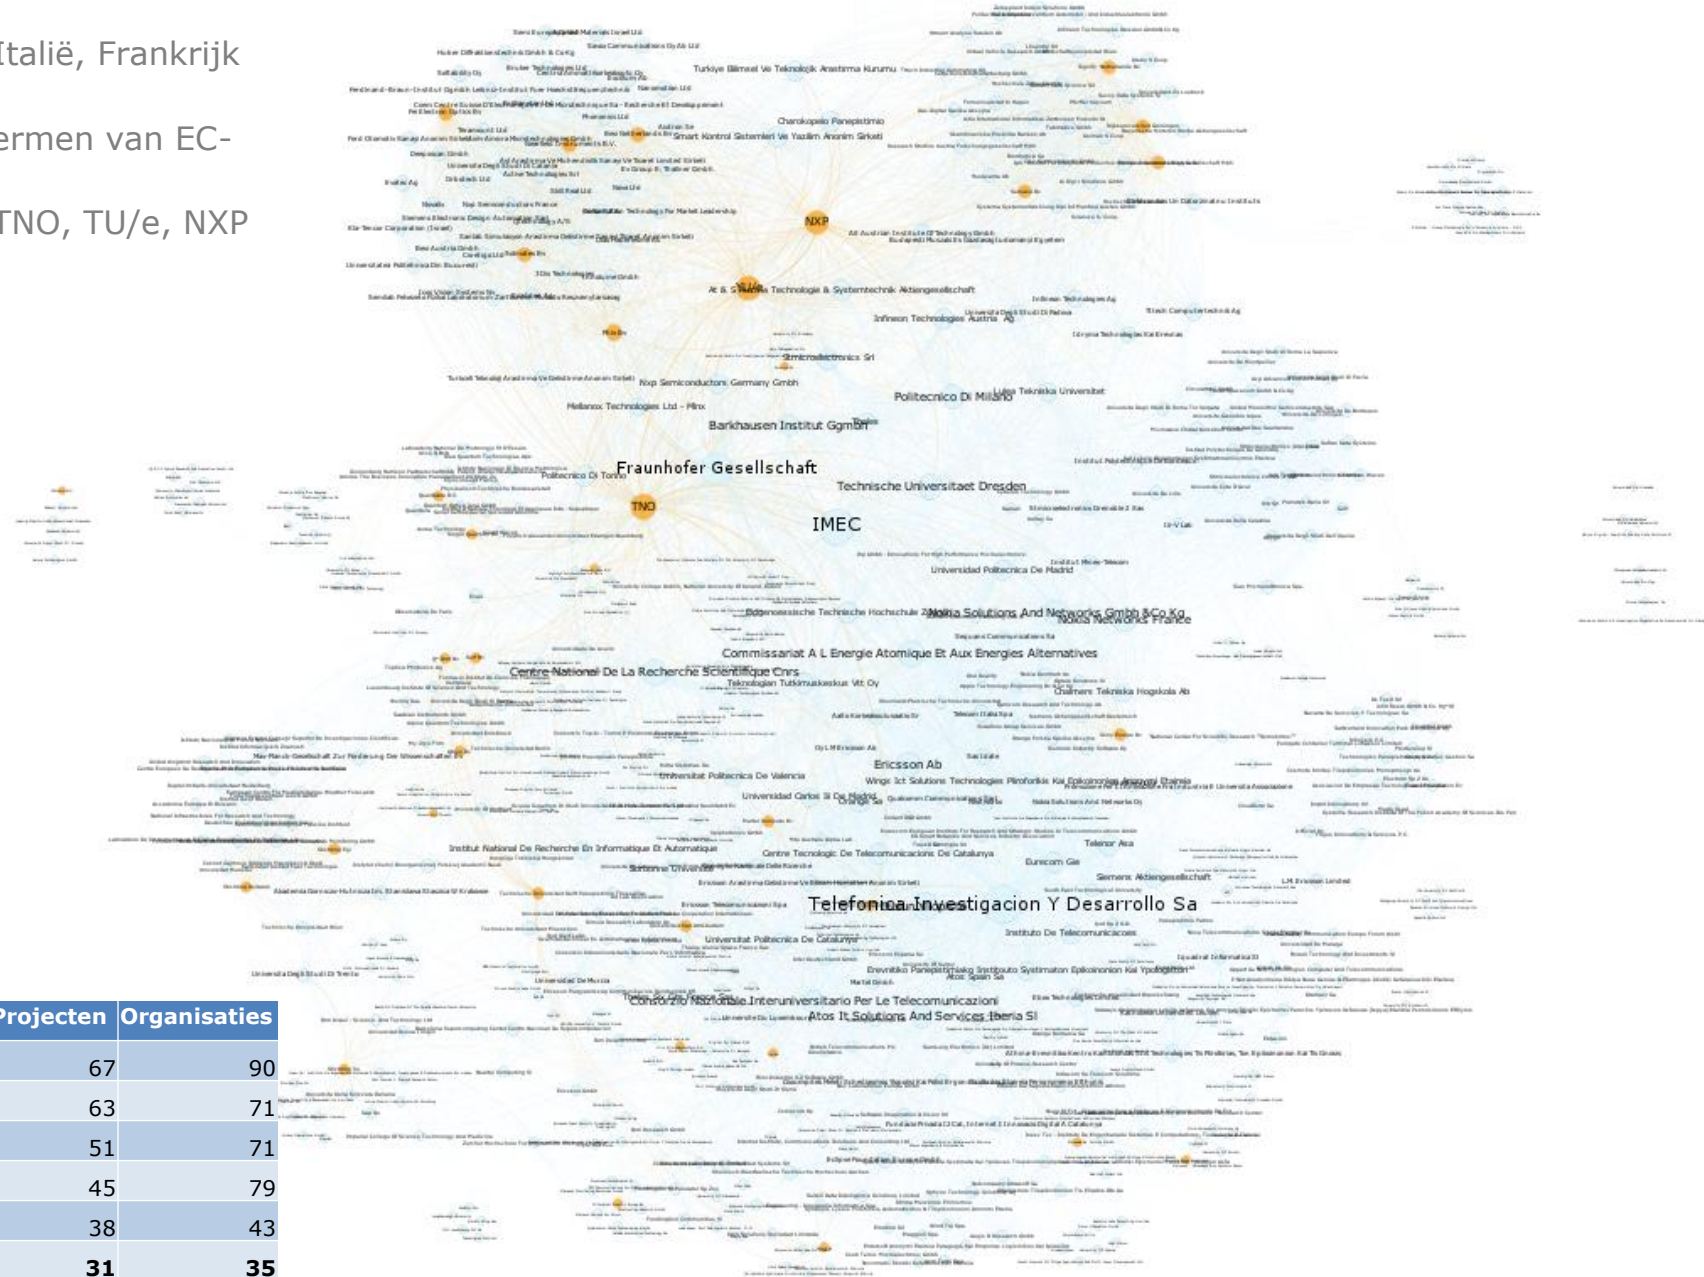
Italië, Frankrijk

ermen van EC-

TNO, TU/e, NXP

NXP

At & S Austria Technologie & Systemtechnik Aktiengesellschaft

Infineon Technologies Austria Ag

Semiconductors Srl

Nxp Semiconductors Germany Gmbh

Politecnico Di Milano

Lulea Tekniska Universitet

Mellanox Technologies Ltd - Mlnx

Barkhausen Institut Ggmbh

Fraunhofer Gesellschaft

Politecnico Di Torino

TNO

Technische Universitaet Dresden

IMEC

Universidad Politecnica De Madrid

Eidgenoessische Technische Hochschule Zürich

Nokia Solutions And Networks Gmbh &Co Kg

Nokia Networks France

Commissariat A L Energie Atomique Et Aux Energies Alternatives

Centre National De La Recherche Scientifique Cnrs

Teknologian Tutkimuskeskus Vtt Oy

Chalmers Tekniska Hogskola Ab

Ericsson Ab

Universitat Politecnica De Valencia

Universidad Carlos III De Madrid

Orange Sa

Institut National De Recherche En Informatique Et Automatique

Centre Tecnologic De Telecomunicacions De Catalunya

Telenor Asa

Eurecom Gie

Siemens Aktiengesellschaft

Telefonica Investigacion Y Desarrollo Sa

Instituto De Telecomunicacoes

Universitat Politecnica De Catalunya

Consorzio Nazionale Interuniversitario Per Le Telecomunicazioni

Atos It Solutions And Services Iberia Sl

Atos Spain Sa

| Projecten | Organisaties |
|---|---|
| 67 | 90 |
| 63 | 71 |
| 51 | 71 |
| 45 | 79 |
| 38 | 43 |
| **31** | **35** |